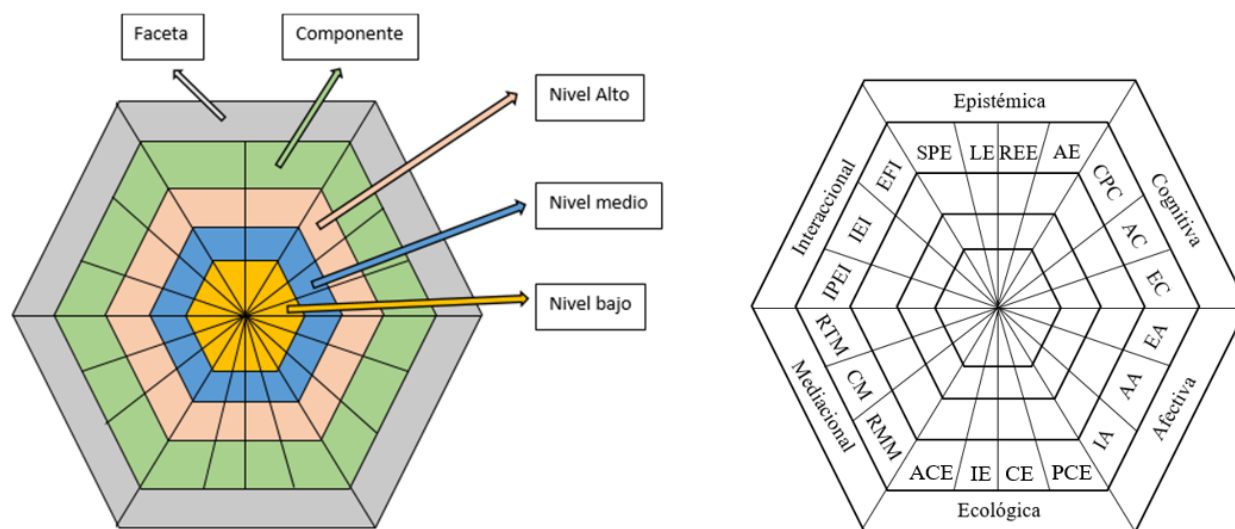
Faceta

Componente

Nivel Alto

Nivel medio

Nivel bajo

Epistémica

SPE LE REE AE

Cognitiva

CPC AC EC

Afectiva

EA AA IA

Ecológica

PCE CE IE ACE

Mediacional

RMM CM RTM

Interaccional

IPEI IEI EFI